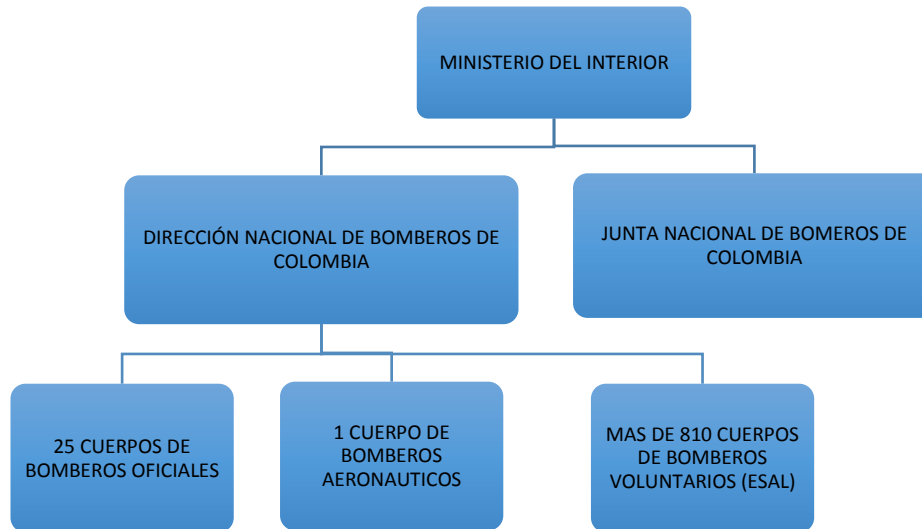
MINISTERIO DEL INTERIOR

DIRECCIÓN NACIONAL DE BOMBEROS DE COLOMBIA

JUNTA NACIONAL DE BOMEROS DE COLOMBIA

25 CUERPOS DE BOMBEROS OFICIALES

1 CUERPO DE BOMBEROS AERONAUTICOS

MAS DE 810 CUERPOS DE BOMBEROS VOLUNTARIOS (ESAL)